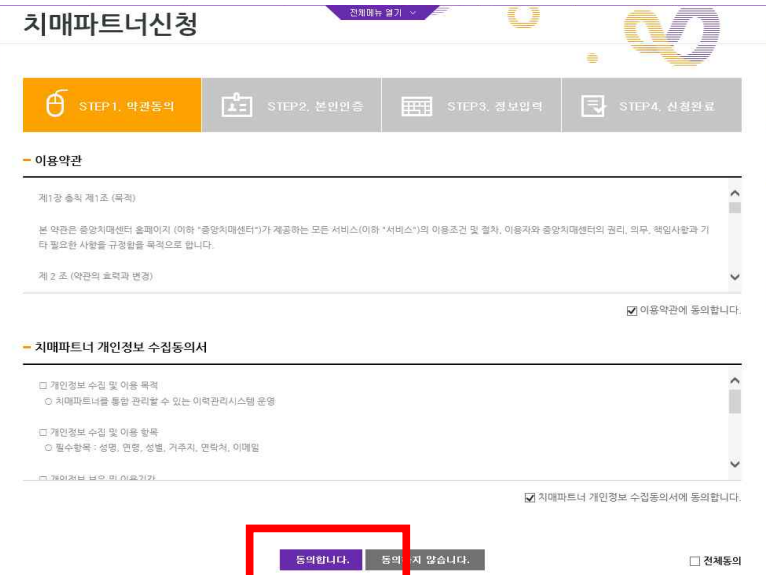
치매파트너신청

전체메뉴 열기

STEP1. 약관동의 STEP2. 본인인증 STEP3. 정보입력 STEP4. 신청완료

– 이용약관

제1장 총칙 제1조 (목적)

본 약관은 중앙치매센터 홈페이지 (이하 "중앙치매센터")가 제공하는 모든 서비스(이하 "서비스")의 이용조건 및 절차, 이용자와 중앙치매센터의 권리, 의무, 책임사항과 기타 필요한 사항을 규정함을 목적으로 합니다.

제 2 조 (약관의 효력과 변경)

☑ 이용약관에 동의합니다.

– 치매파트너 개인정보 수집동의서

□ 개인정보 수집 및 이용 목적
○ 치매파트너를 통합 관리할 수 있는 이력관리시스템 운영

□ 개인정보 수집 및 이용 항목
○ 필수항목 : 성명, 연령, 성별, 거주지, 연락처, 이메일

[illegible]

☑ 치매파트너 개인정보 수집동의서에 동의합니다.

동의합니다. 동의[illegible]지 않습니다.

□ 전체동의